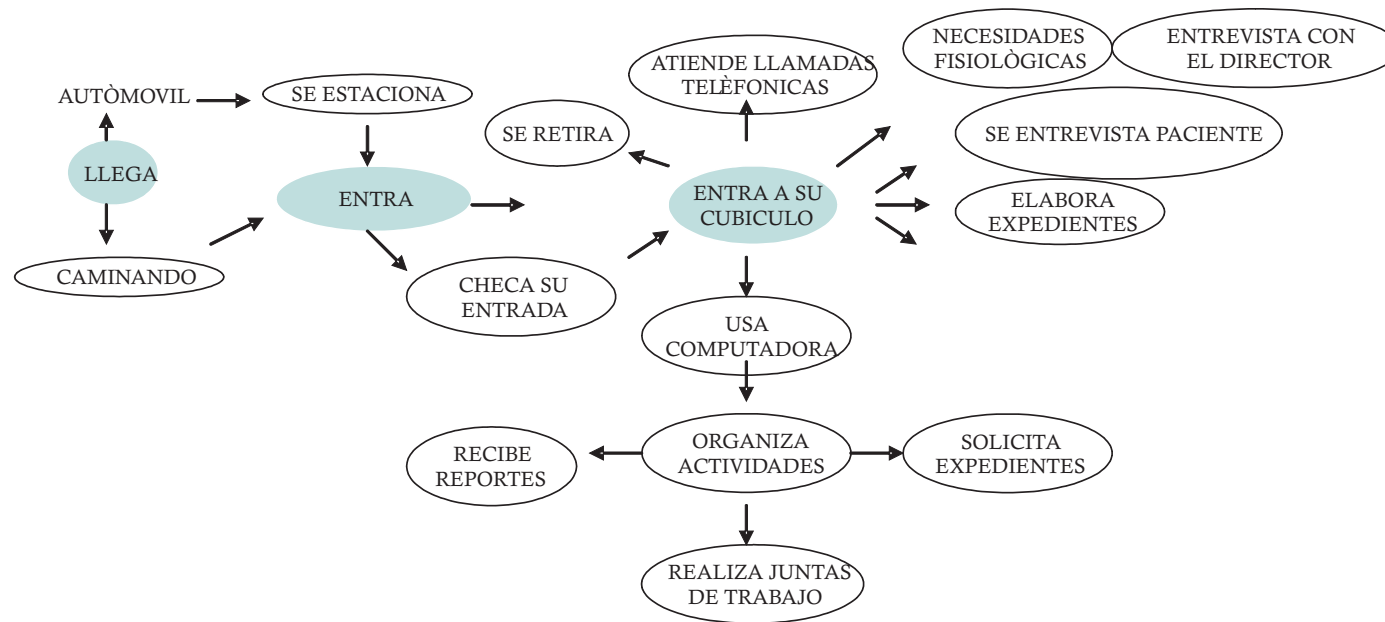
LLEGA

AUTÒMOVIL

SE ESTACIONA

CAMINANDO

ENTRA

CHECA SU ENTRADA

ENTRA A SU CUBICULO

SE RETIRA

ATIENDE LLAMADAS TELÈFONICAS

NECESIDADES FISIOLÒGICAS

ENTREVISTA CON EL DIRECTOR

SE ENTREVISTA PACIENTE

ELABORA EXPEDIENTES

USA COMPUTADORA

ORGANIZA ACTIVIDADES

RECIBE REPORTES

SOLICITA EXPEDIENTES

REALIZA JUNTAS DE TRABAJO